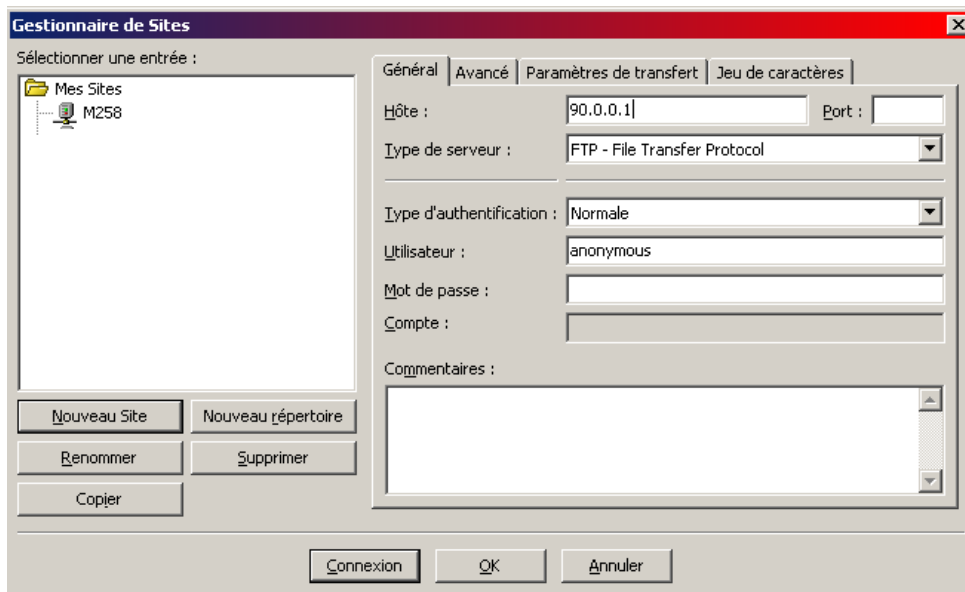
Gestionnaire de Sites

Sélectionner une entrée :

Mes Sites
M258

Nouveau Site
Nouveau répertoire
Renommer
Supprimer
Copier

Général | Avancé | Paramètres de transfert | Jeu de caractères

Hôte : 90.0.0.1
Port :
Type de serveur : FTP - File Transfer Protocol

Type d'authentification : Normale
Utilisateur : anonymous
Mot de passe :
Compte :

Commentaires :

Connexion
OK
Annuler